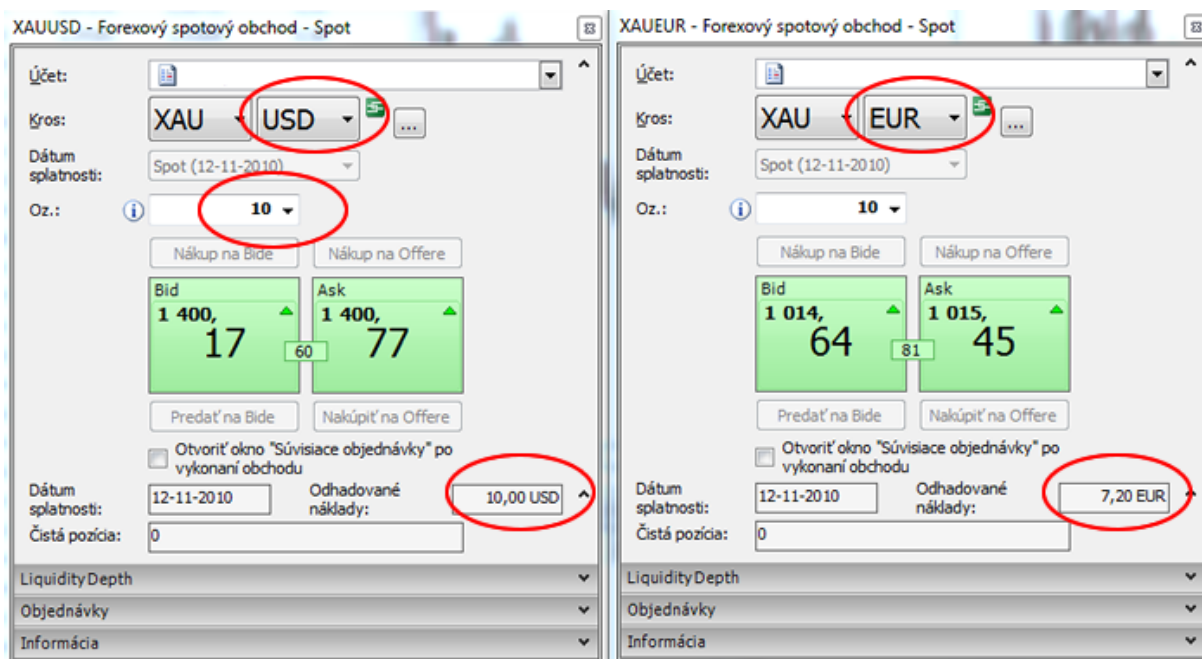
XAUUSD - Forexový spotový obchod - Spot

Účet:

Kros: XAU USD ...

Dátum splatnosti: Spot (12-11-2010)

Oz.: 10

Nákup na Bide Nákup na Offere

Bid
1 400,
17

60

Ask
1 400,
77

Predať na Bide Nakúpiť na Offere

Otvoriť okno "Súvisiace objednávky" po vykonaní obchodu

Dátum splatnosti: 12-11-2010 Odhadované náklady: 10,00 USD

Čistá pozícia: 0

Liquidity Depth

Objednávky

Informácia

XAUEUR - Forexový spotový obchod - Spot

Účet:

Kros: XAU EUR ...

Dátum splatnosti: Spot (12-11-2010)

Oz.: 10

Nákup na Bide Nákup na Offere

Bid
1 014,
64

81

Ask
1 015,
45

Predať na Bide Nakúpiť na Offere

Otvoriť okno "Súvisiace objednávky" po vykonaní obchodu

Dátum splatnosti: 12-11-2010 Odhadované náklady: 7,20 EUR

Čistá pozícia: 0

Liquidity Depth

Objednávky

Informácia